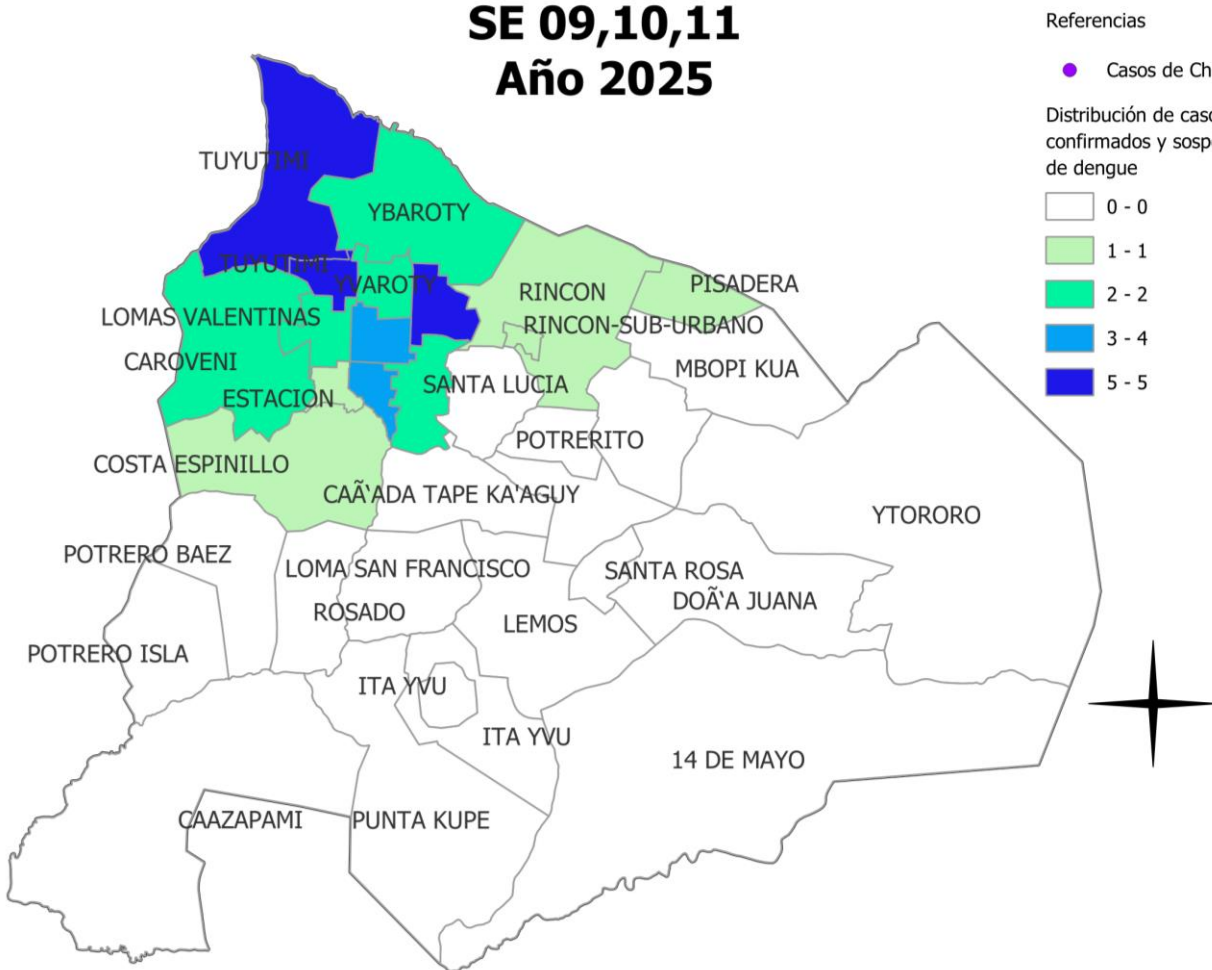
SE 09,10,11
Año 2025

Referencias

Casos de Ch

Distribución de caso confirmados y sosp de dengue

0 - 0
1 - 1
2 - 2
3 - 4
5 - 5

TUYUTIMI
YBAROTY
TUYUTIMI
YVAROTY
RINCON
PISADERA
LOMAS VALENTINAS
RINCON-SUB-URBANO
CAROVENI
MBOPI KUA
ESTACION
SANTA LUCIA
POTRERITO
COSTA ESPINILLO
CAÃ'ADA TAPE KA'AGUY
YTORORO
POTRERO BAEZ
LOMA SAN FRANCISCO
SANTA ROSA
DOÃ'A JUANA
ROSADO
LEMOS
POTRERO ISLA
ITA YVU
ITA YVU
14 DE MAYO
CAAZAPAMI
PUNTA KUPE